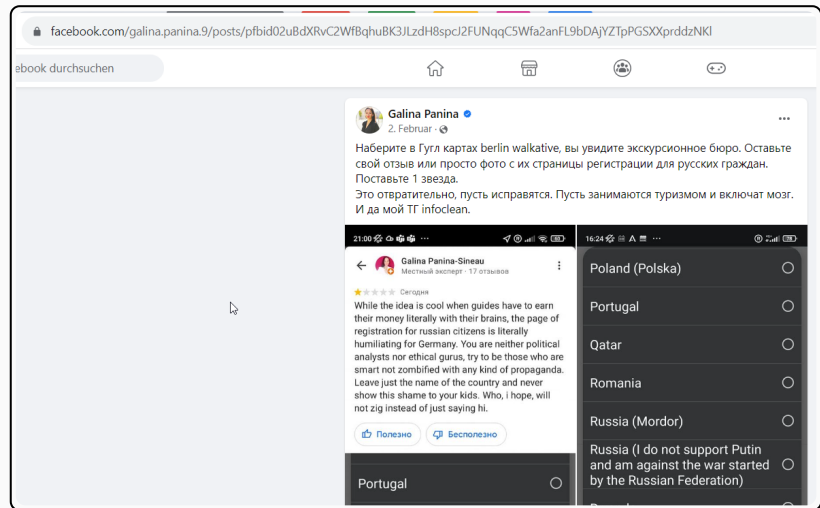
facebook.com/galina.panina.9/posts/pfbid02uBdXRvC2WfBqhuBK3JLzdH8spcJ2FUNqqC5Wfa2anFL9bDAjYZTpPGSXXprddzNKl

ebook durchsuchen

Galina Panina
2. Februar ·

Наберите в Гугл картах berlin walkative, вы увидите экскурсионное бюро. Оставьте свой отзыв или просто фото с их страницы регистрации для русских граждан. Поставьте 1 звезда.
Это отвратительно, пусть исправятся. Пусть занимаются туризмом и включат мозг. И да мой ТГ infoclean.

21:00

Galina Panina-Sineau
Местный эксперт · 17 отзывов

Сегодня

While the idea is cool when guides have to earn their money literally with their brains, the page of registration for russian citizens is literally humiliating for Germany. You are neither political analysts nor ethical gurus, try to be those who are smart not zombified with any kind of propaganda. Leave just the name of the country and never show this shame to your kids. Who, i hope, will not zig instead of just saying hi.

Полезно
Бесполезно

Portugal

16:24

Poland (Polska)

Portugal

Qatar

Romania

Russia (Mordor)

Russia (I do not support Putin and am against the war started by the Russian Federation)